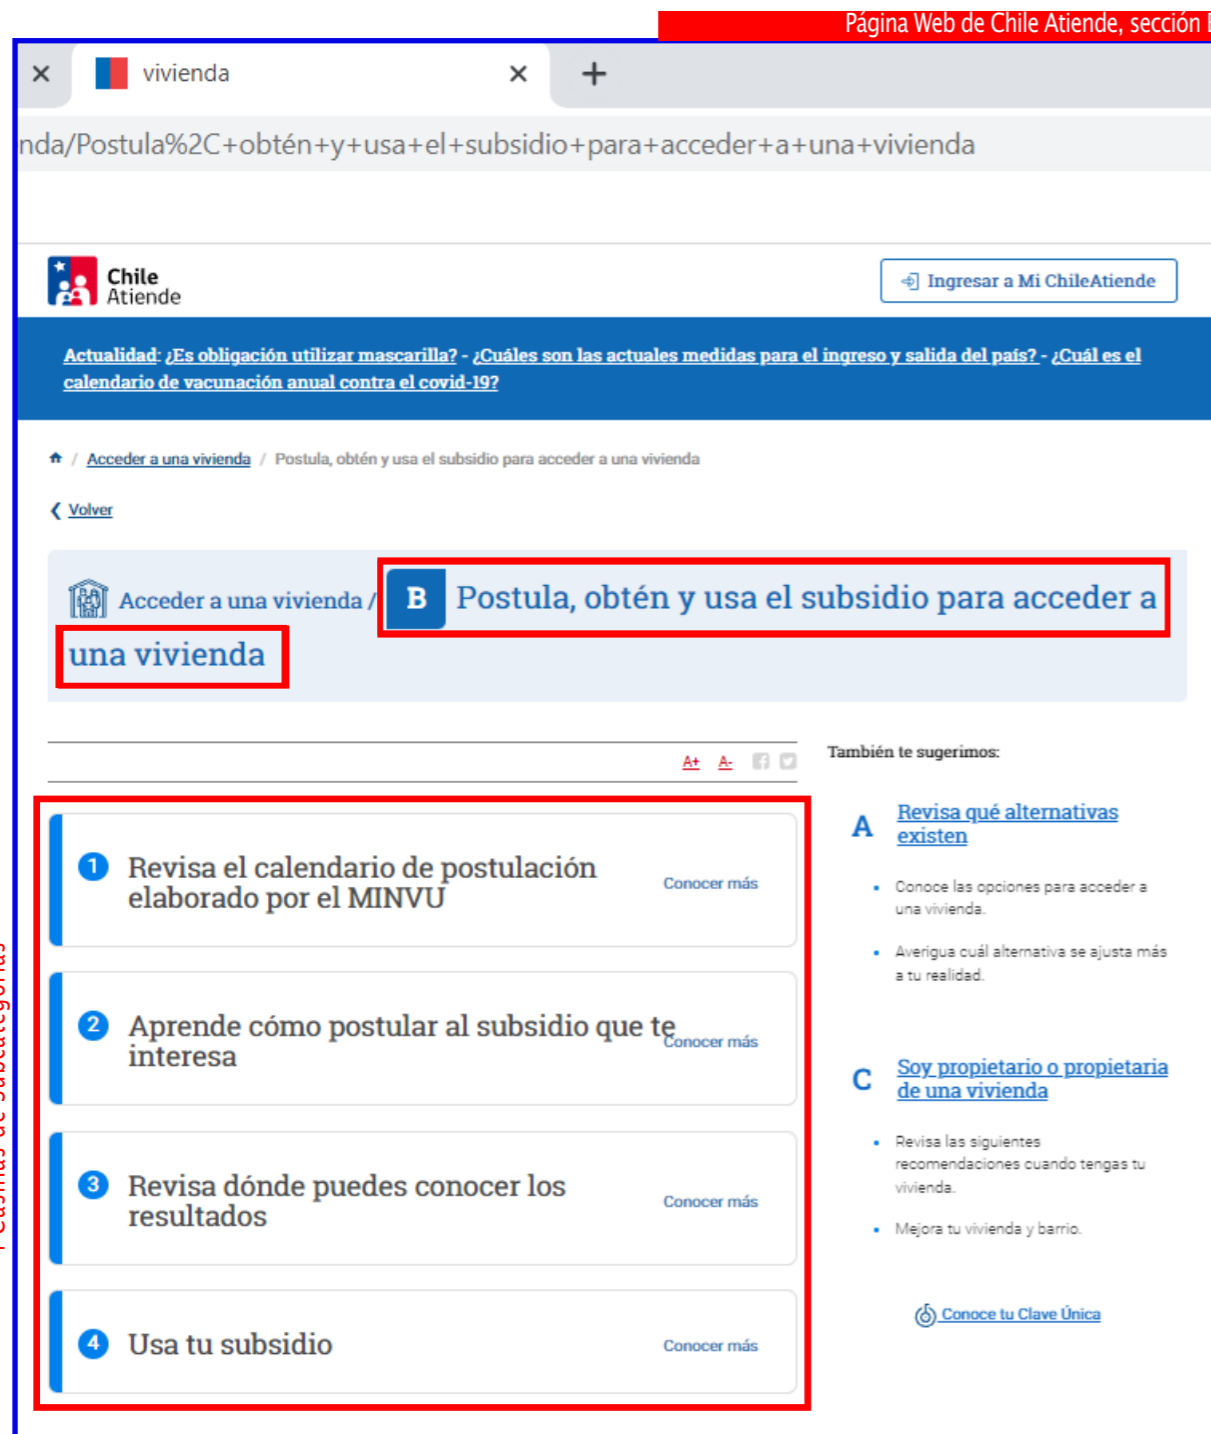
Página Web de Chile Atiende, sección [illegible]

vivienda

nda/Postula%2C+obtén+y+usa+el+subsidio+para+acceder+a+una+vivienda

Chile Atiende

Ingresar a Mi ChileAtiende

Actualidad: ¿Es obligación utilizar mascarilla? - ¿Cuáles son las actuales medidas para el ingreso y salida del país? - ¿Cuál es el calendario de vacunación anual contra el covid-19?

/ Acceder a una vivienda / Postula, obtén y usa el subsidio para acceder a una vivienda

Volver

Acceder a una vivienda / B Postula, obtén y usa el subsidio para acceder a una vivienda

A+ A-

1 Revisa el calendario de postulación elaborado por el MINVU
Conocer más

2 Aprende cómo postular al subsidio que te interesa
Conocer más

3 Revisa dónde puedes conocer los resultados
Conocer más

4 Usa tu subsidio
Conocer más

También te sugerimos:

A Revisa qué alternativas existen

• Conoce las opciones para acceder a una vivienda.
• Averigua cuál alternativa se ajusta más a tu realidad.

C Soy propietario o propietaria de una vivienda

• Revisa las siguientes recomendaciones cuando tengas tu vivienda.
• Mejora tu vivienda y barrio.

Conoce tu Clave Única

Páginas de subcategorías